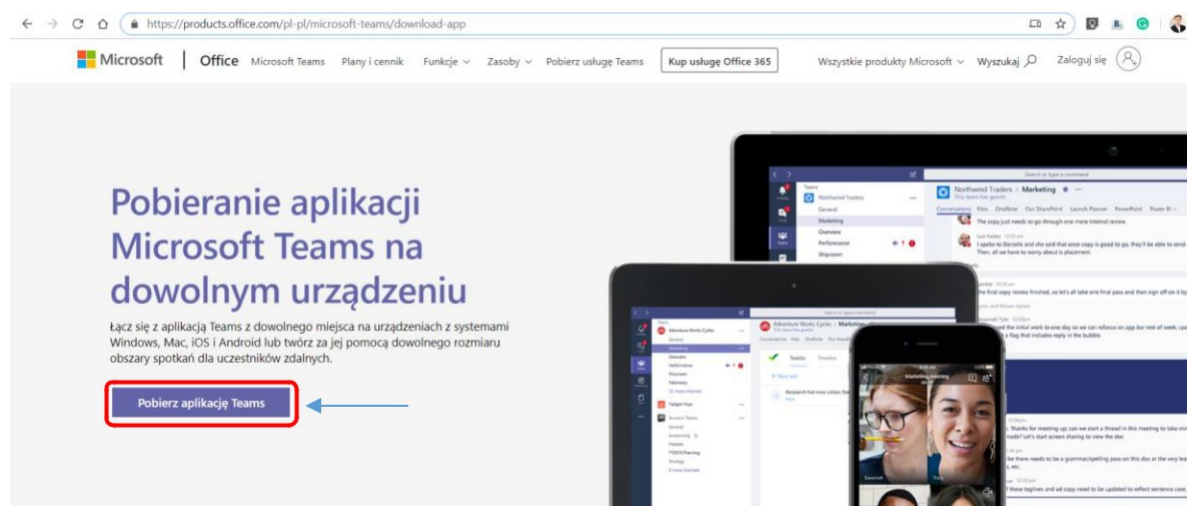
https://products.office.com/pl-pl/microsoft-teams/download-app

Microsoft | Office Microsoft Teams Plany i cennik Funkcje ∨ Zasoby ∨ Pobierz usługę Teams Kup usługę Office 365 Wszystkie produkty Microsoft ∨ Wyszukaj Zaloguj się

Pobieranie aplikacji Microsoft Teams na dowolnym urządzeniu

Łącz się z aplikacją Teams z dowolnego miejsca na urządzeniach z systemami Windows, Mac, iOS i Android lub twórz za jej pomocą dowolnego rozmiaru obszary spotkań dla uczestników zdalnych.

Pobierz aplikację Teams

Northwind Traders > Marketing
General
Marketing
Overview
Performance
Shipment
Conversations Files OneNote Our SharePoint Launch Planner PowerPoint Power BI
The copy just needs to go through one more internal review
I spoke to Danielle and she said that once copy is good to go, they'll be able to send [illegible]
Then, all we have to worry about is placement.
The final copy review finished, so let's all take one final pass and then sign off on it by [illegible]

Adventure Works Cycles
Marketing
Overview
Performance
Shipment
Telemetry
Tailspin Toys
General
Accounting
Finance
FY2019 Planning
Strategy
Tasks Timeline
Marketing meeting